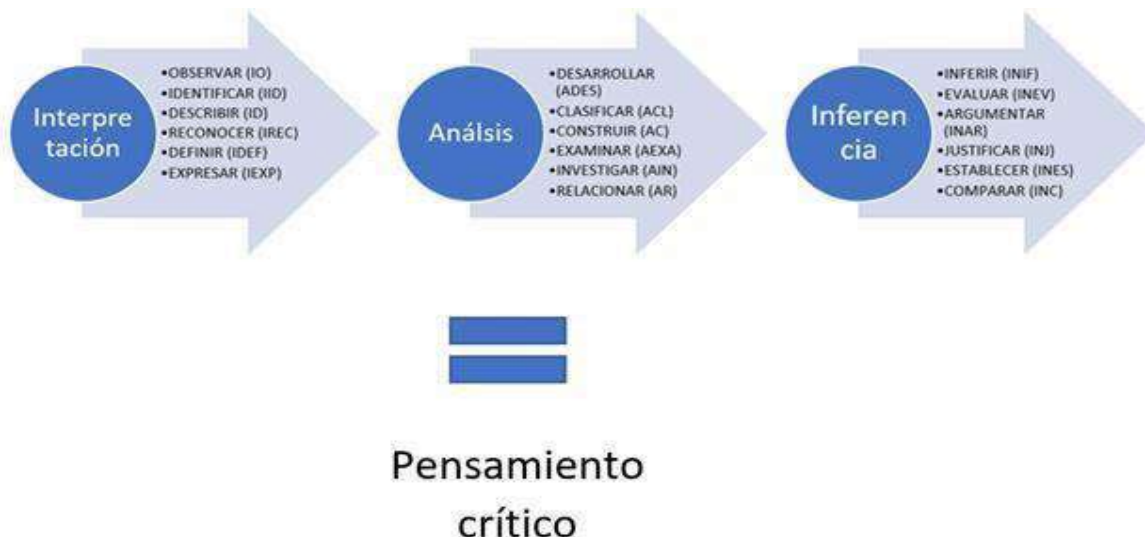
Interpretación

•OBSERVAR (IO)
•IDENTIFICAR (IID)
•DESCRIBIR (ID)
•RECONOCER (IREC)
•DEFINIR (IDEF)
•EXPRESAR (IEXP)

Análsis

•DESARROLLAR (ADES)
•CLASIFICAR (ACL)
•CONSTRUIR (AC)
•EXAMINAR (AEXA)
•INVESTIGAR (AIN)
•RELACIONAR (AR)

Inferencia

•INFERIR (INIF)
•EVALUAR (INEV)
•ARGUMENTAR (INAR)
•JUSTIFICAR (INJ)
•ESTABLECER (INES)
•COMPARAR (INC)

Pensamiento crítico